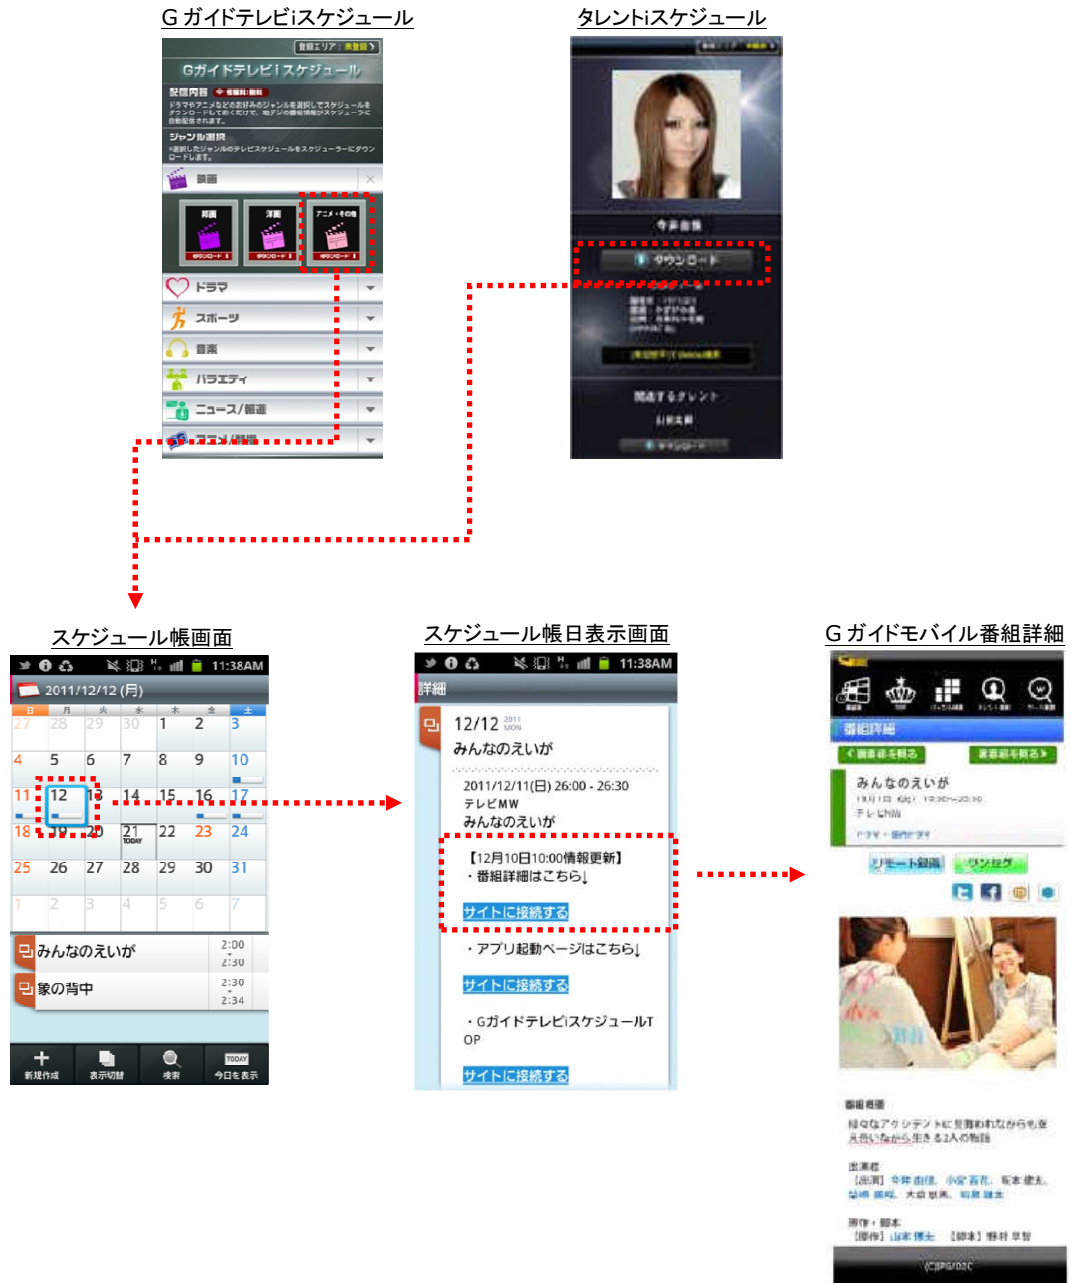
Gガイドテレビiスケジュール

登録エリア：未登録

Gガイドテレビiスケジュール

配信内容

ジャンル選択

映画

邦画

洋画

アニメ・その他

ダウンロード

ダウンロード

ダウンロード

ドラマ

スポーツ

音楽

バラエティ

ニュース/報道

アニメ/特撮

タレントiスケジュール

ダウンロード

関連するタレント

ダウンロード

スケジュール帳画面

11:38AM

2011/12/12 (月)

| 日 | 月 | 火 | 水 | 木 | 金 | 土 |
|---|---|---|---|---|---|---|
| 27 | 28 | 29 | 30 | 1 | 2 | 3 |
| 4 | 5 | 6 | 7 | 8 | 9 | 10 |
| 11 | 12 | 13 | 14 | 15 | 16 | 17 |
| 18 | 19 | 20 | 21 TODAY | 22 | 23 | 24 |
| 25 | 26 | 27 | 28 | 29 | 30 | 31 |
| 1 | 2 | 3 | 4 | 5 | 6 | 7 |

みんなのえいが 2:00 2:30

家の背中 2:30 2:34

新規作成 表示切替 検索 TODAY 今日を表示

スケジュール帳日表示画面

11:38AM

詳細

12/12 2011 MON

みんなのえいが

2011/12/11(日) 26:00 - 26:30

テレビMW

みんなのえいが

【12月10日10:00情報更新】

・番組詳細はこちら↓

サイトに接続する

・アプリ起動ページはこちら↓

サイトに接続する

・Gガイドテレビiスケジュールトップ

サイトに接続する

Gガイドモバイル番組詳細

番組詳細

みんなのえいが

リモート録画

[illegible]

(C)IPG/02C